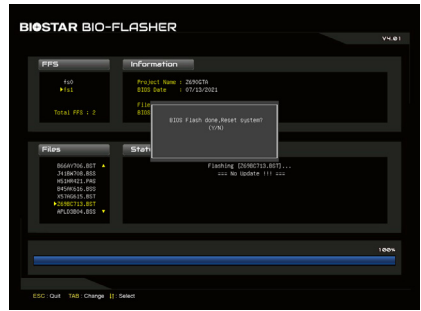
BIOSTAR BIO-FLASHER

V4.01

FFS

fs0
▶fs1

Total FFS : 2

Information

Project Name : Z690GTA
BIOS Date : 07/13/2021

File
BIOS

BIOS Flash done,Reset system?
(Y/N)

Files

B66AY706.BST
J41BW708.BSS
H61MHR421.PAS
B45MK616.BSS
X57AG615.BST
▶Z690C713.BST
AFLO3B04.BSS

Status

Flashing [Z690C713.BST]...
=== No Update !!! ===

100%

ESC : Quit TAB : Change ↑↓ : Select